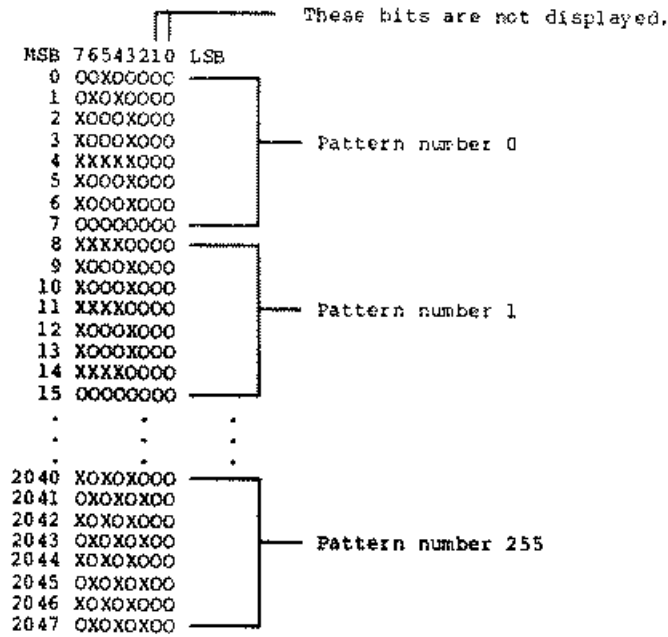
These bits are not displayed.

MSB 76543210 LSB
0 OOXOOOOO
1 OXOXOOOO
2 XOOOXOOO
3 XOOOXOOO
4 XXXXXOOO
5 XOOOXOOO
6 XOOOXOOO
7 OOOOOOOO

Pattern number 0

8 XXXXOOOO
9 XOOOXOOO
10 XOOOXOOO
11 XXXXOOOO
12 XOOOXOOO
13 XOOOXOOO
14 XXXXOOOO
15 OOOOOOOO

Pattern number 1

. . .
. . .
. . .

2040 XOXOXOOO
2041 OXOXOXOO
2042 XOXOXOOO
2043 OXOXOXOO
2044 XOXOXOOO
2045 OXOXOXOO
2046 XOXOXOOO
2047 OXOXOXOO

Pattern number 255